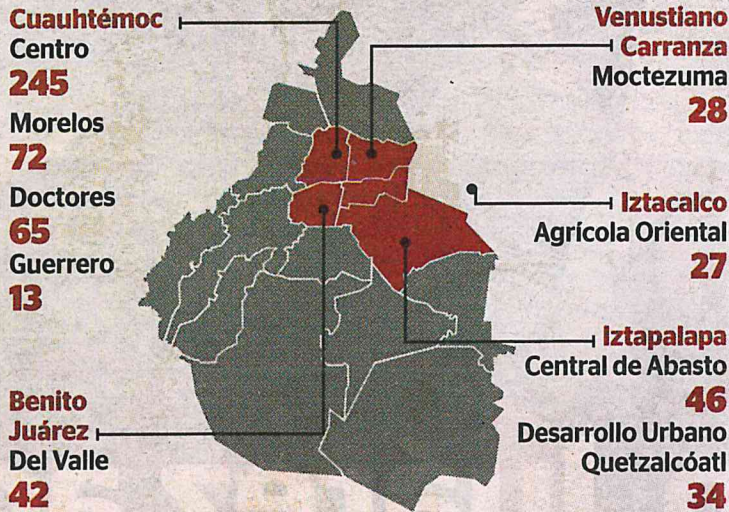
Cuauhtémoc
Centro
245
Morelos
72
Doctores
65
Guerrero
13

Benito Juárez
Del Valle
42

Venustiano Carranza
Moctezuma
28

Iztacalco
Agrícola Oriental
27

Iztapalapa
Central de Abasto
46
Desarrollo Urbano Quetzalcóatl
34